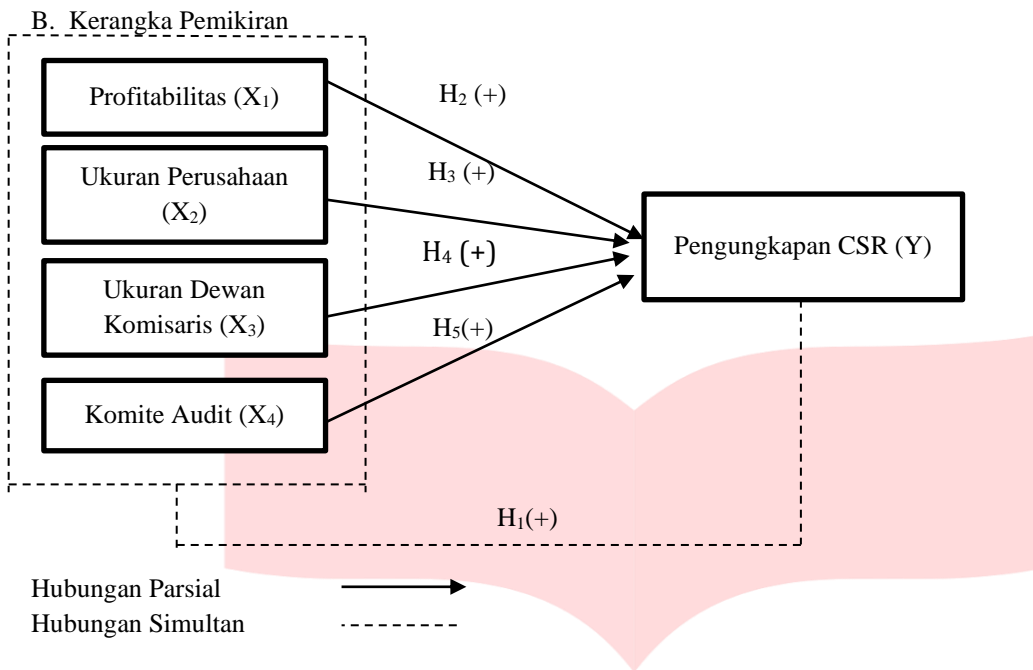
B. Kerangka Pemikiran

Profitabilitas ($X_1$)

Ukuran Perusahaan ($X_2$)

Ukuran Dewan Komisaris ($X_3$)

Komite Audit ($X_4$)

$H_2$ (+)

$H_3$ (+)

$H_4$ (+)

$H_5$(+)

Pengungkapan CSR (Y)

$H_1$(+)

Hubungan Parsial

Hubungan Simultan